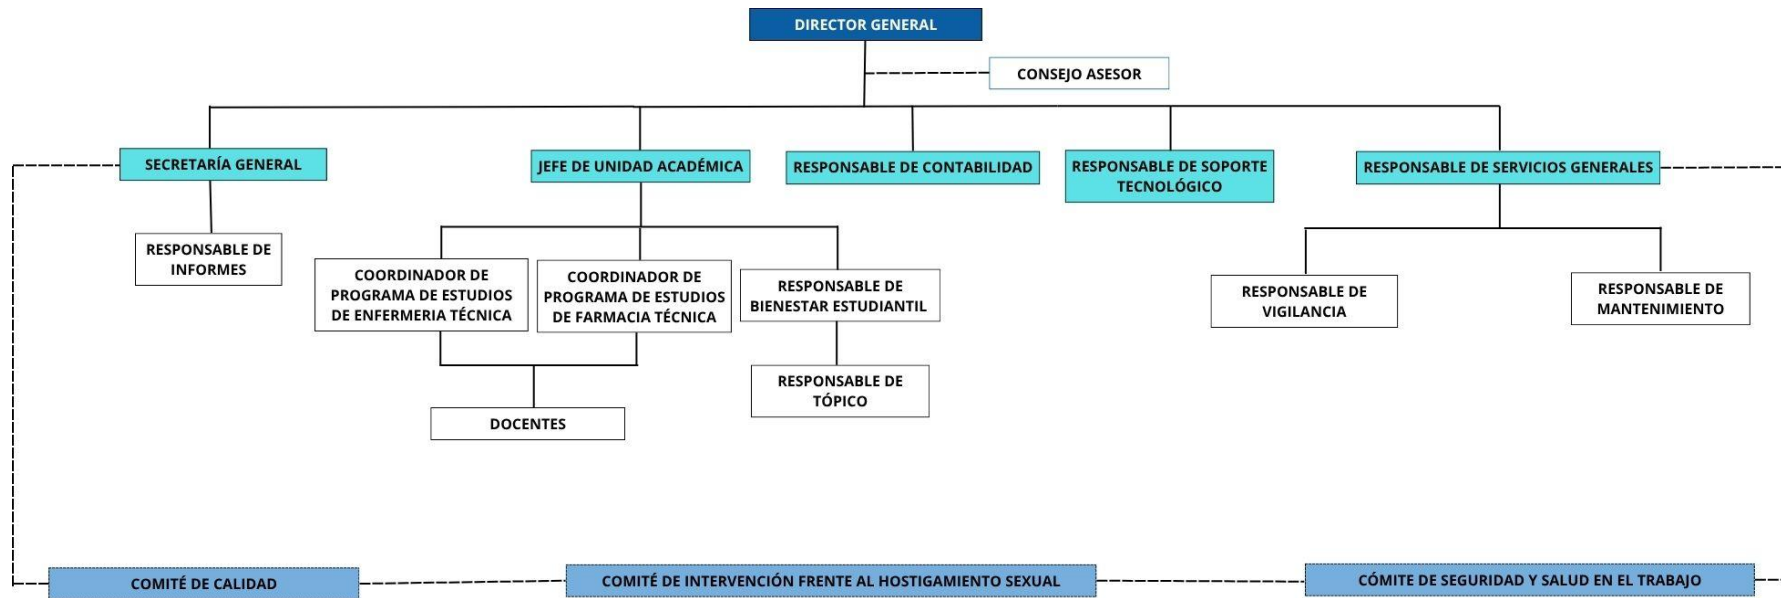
DIRECTOR GENERAL

CONSEJO ASESOR

SECRETARÍA GENERAL

JEFE DE UNIDAD ACADÉMICA

RESPONSABLE DE CONTABILIDAD

RESPONSABLE DE SOPORTE TECNOLÓGICO

RESPONSABLE DE SERVICIOS GENERALES

RESPONSABLE DE INFORMES

COORDINADOR DE PROGRAMA DE ESTUDIOS DE ENFERMERIA TÉCNICA

COORDINADOR DE PROGRAMA DE ESTUDIOS DE FARMACIA TÉCNICA

RESPONSABLE DE BIENESTAR ESTUDIANTIL

RESPONSABLE DE VIGILANCIA

RESPONSABLE DE MANTENIMIENTO

RESPONSABLE DE TÓPICO

DOCENTES

COMITÉ DE CALIDAD

COMITÉ DE INTERVENCIÓN FRENTE AL HOSTIGAMIENTO SEXUAL

CÓMITE DE SEGURIDAD Y SALUD EN EL TRABAJO